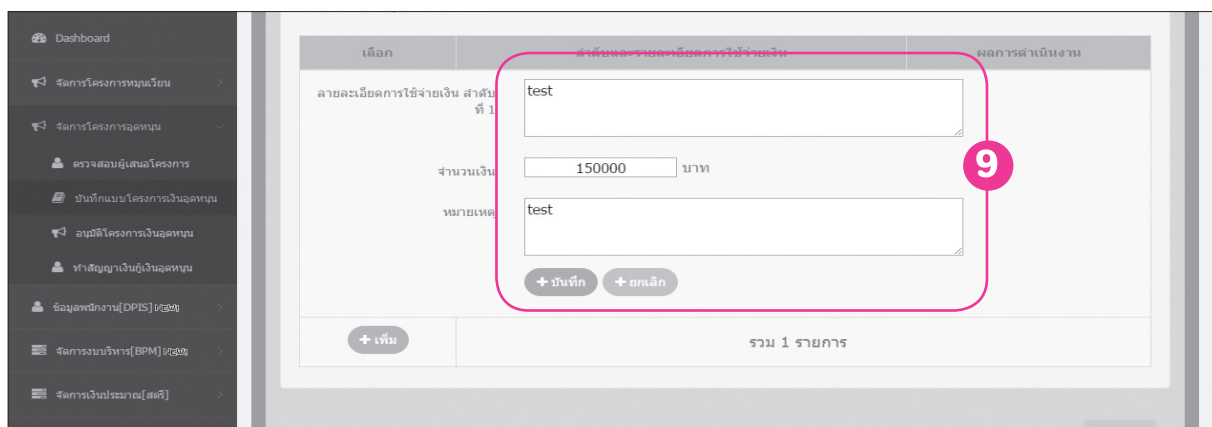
Dashboard

จัดการโครงการหมุนเวียน

จัดการโครงการอุดหนุน

ตรวจสอบผู้เสนอโครงการ

บันทึกแบบโครงการเงินอุดหนุน

อนุมัติโครงการเงินอุดหนุน

ทำสัญญาเงินกู้เงินอุดหนุน

ข้อมูลพนักงาน[DPIS] NEW

จัดการงบบริหาร[BPM] NEW

จัดการเงินประมาณ[สตรี]

| เลือก | ลำดับและรายละเอียดการใช้จ่ายเงิน | ผลการดำเนินงาน |
|---|---|---|

รายละเอียดการใช้จ่ายเงิน ลำดับที่ 1

test

จำนวนเงิน

150000

บาท

หมายเหตุ

test

+ บันทึก

+ ยกเลิก

9

+ เพิ่ม

รวม 1 รายการ